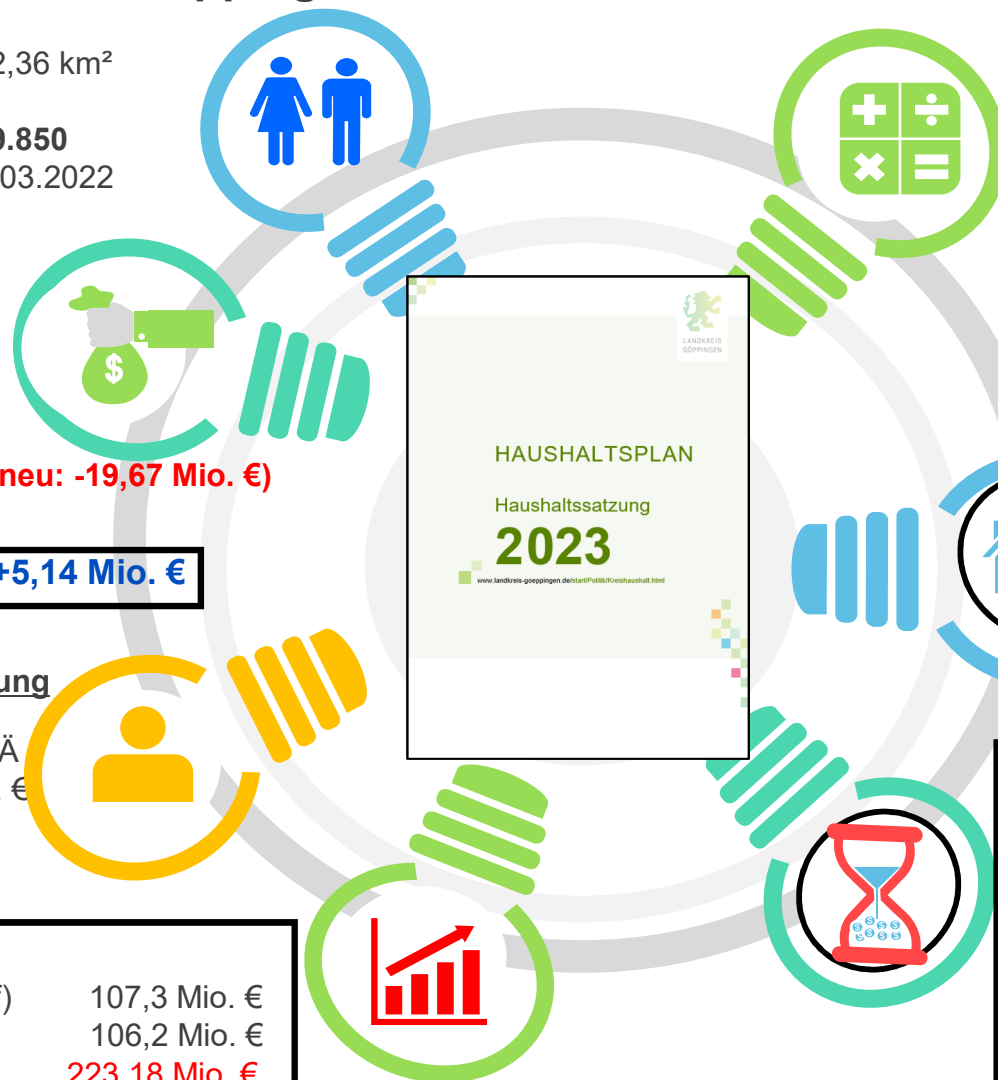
2,36 km²

.850
03.2022

neu: -19,67 Mio. €)

+5,14 Mio. €

ung

Ä
€

LANDKREIS GÖPPINGEN

HAUSHALTSPLAN

Haushaltssatzung

2023

www.landkreis-goeppingen.de/start/Politik/Kreishaushalt.html

)	107,3 Mio. €
106,2 Mio. €
223,18 Mio. €